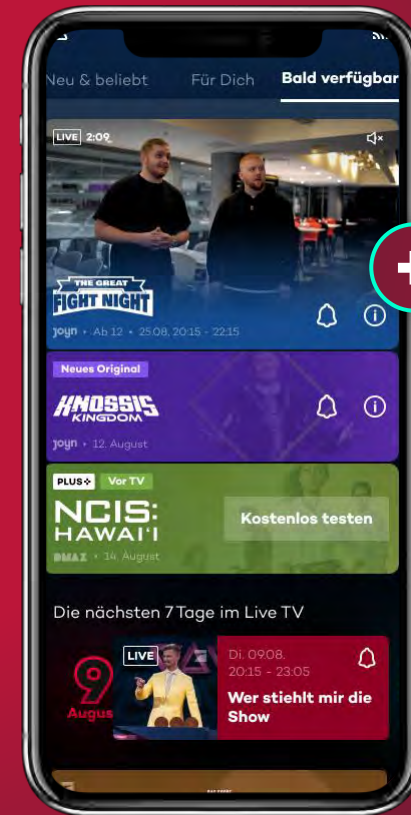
Neu & beliebt Für Dich Bald verfügbar

LIVE 2:09

THE GREAT FIGHT NIGHT

joyn • Ab 12 • 25.08, 20:15 - 22:15

Neues Original

KNOSSIS KINGDOM

joyn • 12. August

PLUS+ Vor TV

NCIS: HAWAI'I

DMAX • 14. August

Kostenlos testen

Die nächsten 7 Tage im Live TV

9

Augus

LIVE

Di. 09.08.
20:15 - 23:05

Wer stiehlt mir die Show